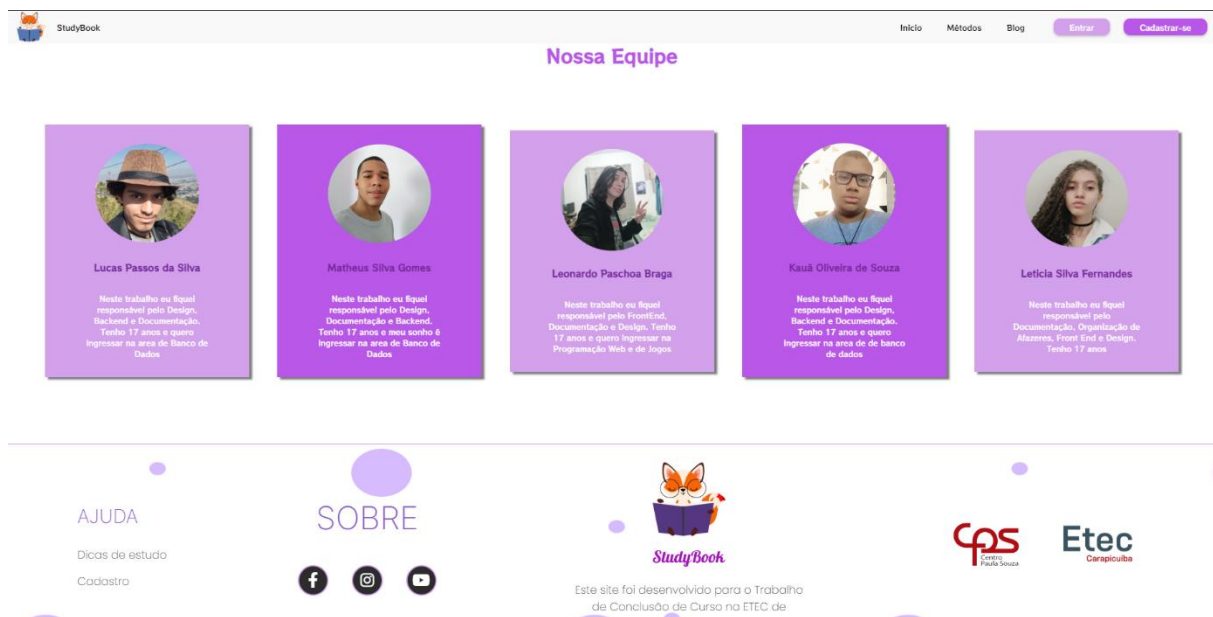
StudyBook

Inicio Métodos Blog Entrar Cadastrar-se

Nossa Equipe

Lucas Passos da Silva

Neste trabalho eu fiquei responsável pelo Design, Backend e Documentação. Tenho 17 anos e quero ingressar na area de Banco de Dados

Matheus Silva Gomes

Neste trabalho eu fiquei responsável pelo Design, Documentação e Backend. Tenho 17 anos e meu sonho é ingressar na area de Banco de Dados

Leonardo Paschoa Braga

Neste trabalho eu fiquei responsável pelo FrontEnd, Documentação e Design. Tenho 17 anos e quero ingressar na Programação Web e de Jogos

Kauã Oliveira de Souza

Neste trabalho eu fiquei responsável pelo Design, Backend e Documentação. Tenho 17 anos e quero ingressar na area de de banco de dados

Leticia Silva Fernandes

Neste trabalho eu fiquei responsável pelo Documentação, Organização de Afazeres, Front End e Design. Tenho 17 anos

AJUDA

Dicas de estudo

Cadastro

SOBRE

StudyBook

Este site foi desenvolvido para o Trabalho de Conclusão de Curso na ETEC de

CPS Centro Paula Souza

Etec Carapicuíba